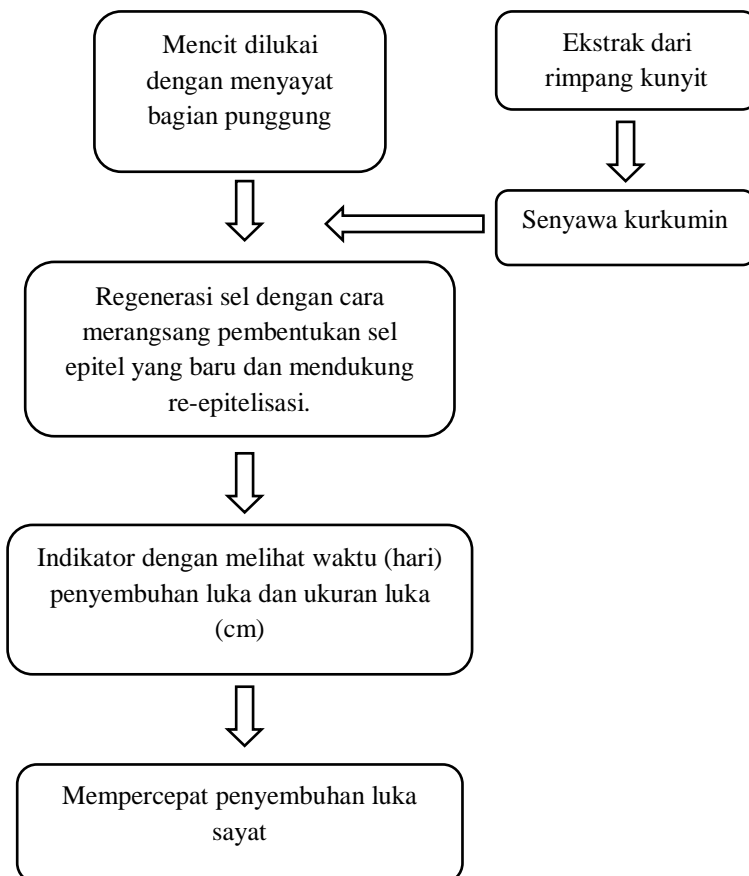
Mencit dilukai dengan menyayat bagian punggung

Ekstrak dari rimpang kunyit

Senyawa kurkumin

Regenerasi sel dengan cara merangsang pembentukan sel epitel yang baru dan mendukung re-epitelisasi.

Indikator dengan melihat waktu (hari) penyembuhan luka dan ukuran luka (cm)

Mempercepat penyembuhan luka sayat